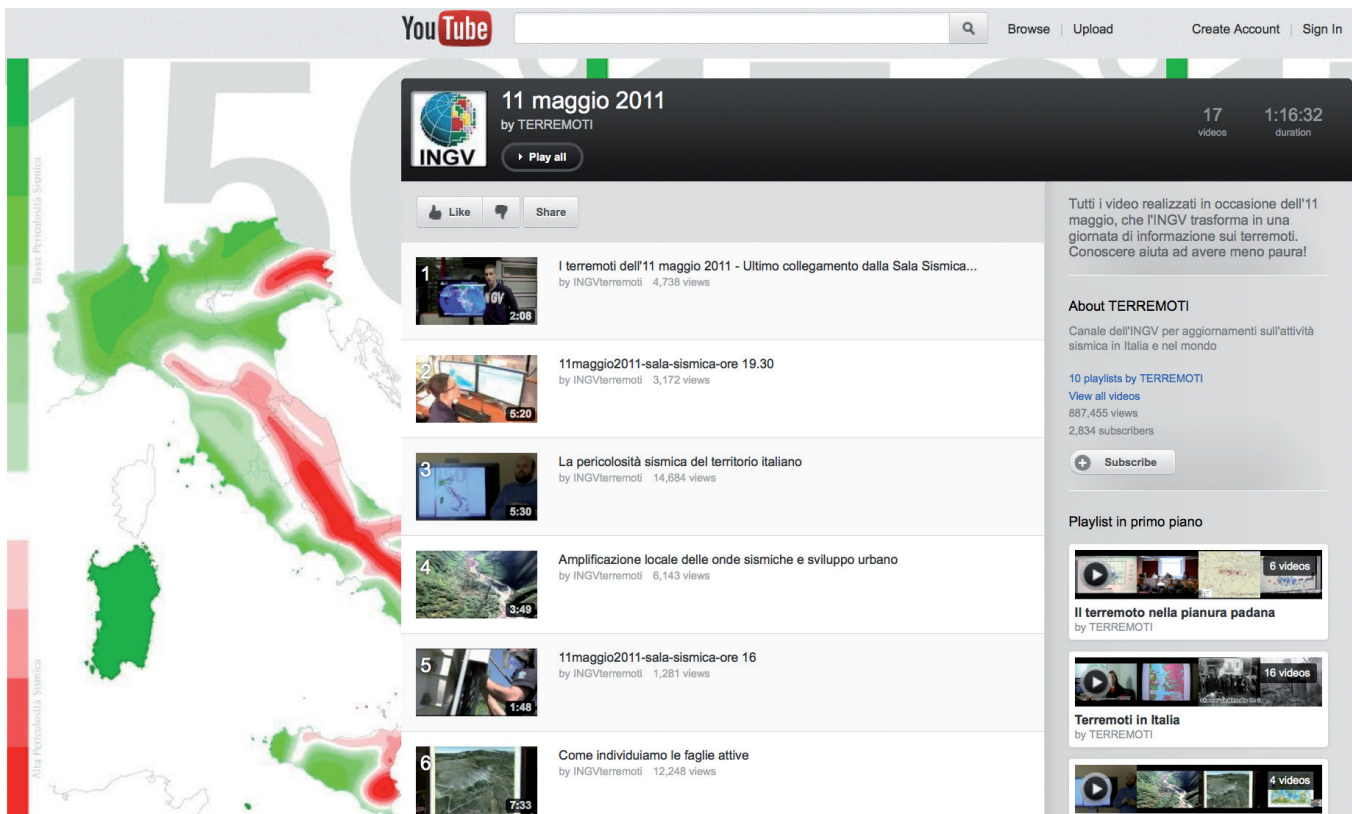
YouTube

Browse | Upload

Create Account | Sign In

150

Bassa Pericolosità Sismica

Alta Pericolosità Sismica

INGV

11 maggio 2011
by TERREMOTI

Play all

17
videos

1:16:32
duration

Like

Share

1
2:08
I terremoti dell'11 maggio 2011 - Ultimo collegamento dalla Sala Sismica...
by INGVterremoti 4,738 views

2
5:20
11maggio2011-sala-sismica-ore 19.30
by INGVterremoti 3,172 views

3
5:30
La pericolosità sismica del territorio italiano
by INGVterremoti 14,684 views

4
3:49
Amplificazione locale delle onde sismiche e sviluppo urbano
by INGVterremoti 6,143 views

5
1:48
11maggio2011-sala-sismica-ore 16
by INGVterremoti 1,281 views

6
7:33
Come individuiamo le faglie attive
by INGVterremoti 12,248 views

Tutti i video realizzati in occasione dell'11 maggio, che l'INGV trasforma in una giornata di informazione sui terremoti. Conoscere aiuta ad avere meno paura!

About TERREMOTI

Canale dell'INGV per aggiornamenti sull'attività sismica in Italia e nel mondo

10 playlists by TERREMOTI
View all videos
887,455 views
2,834 subscribers

Subscribe

Playlist in primo piano

6 videos
Il terremoto nella pianura padana
by TERREMOTI

16 videos
Terremoti in Italia
by TERREMOTI

4 videos